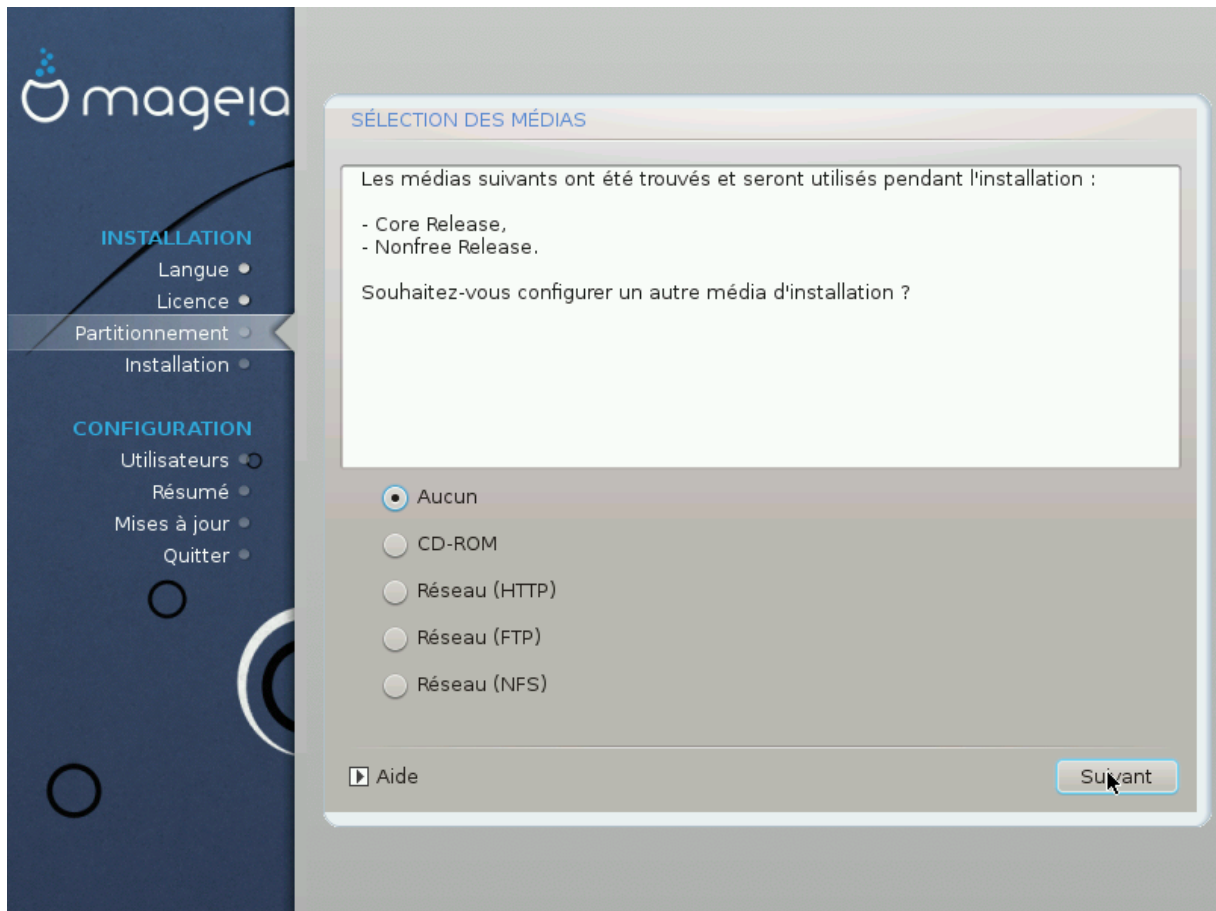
mageia

INSTALLATION
Langue
Licence
Partitionnement
Installation

CONFIGURATION
Utilisateurs
Résumé
Mises à jour
Quitter

SÉLECTION DES MÉDIAS

Les médias suivants ont été trouvés et seront utilisés pendant l'installation :

- Core Release,
- Nonfree Release.

Souhaitez-vous configurer un autre média d'installation ?

Aucun
CD-ROM
Réseau (HTTP)
Réseau (FTP)
Réseau (NFS)

Aide

Suivant